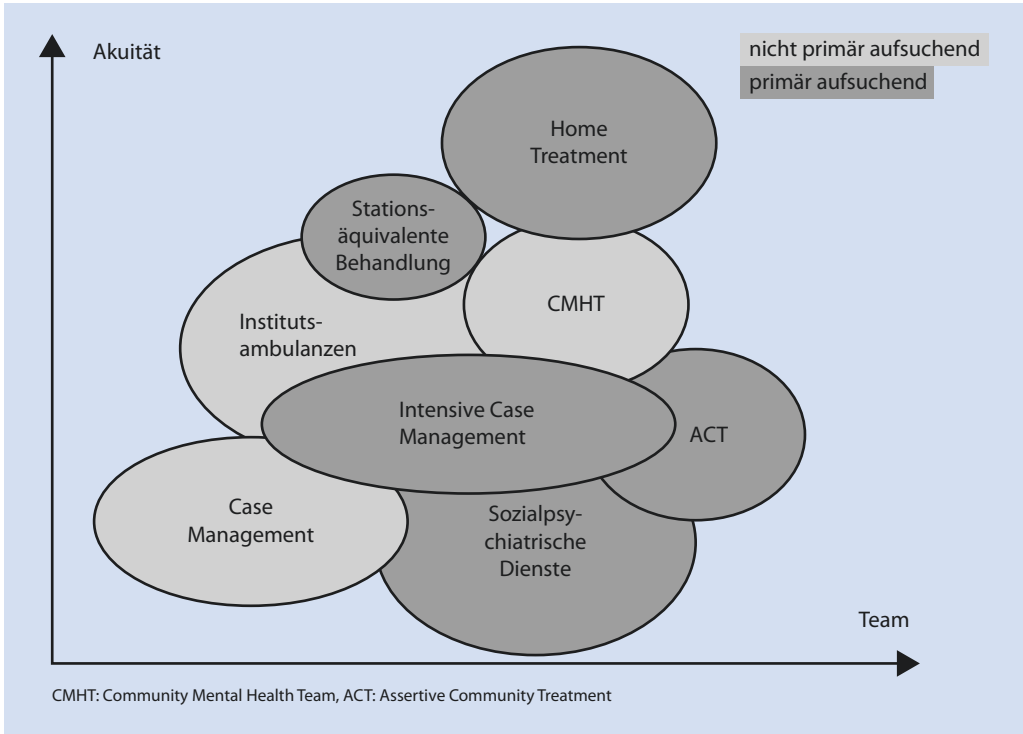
Akuität

nicht primär aufsuchend
primär aufsuchend

Home Treatment

Stationsäquivalente Behandlung

CMHT

Institutsambulanzen

Intensive Case Management

ACT

Case Management

Sozialpsychiatrische Dienste

Team

CMHT: Community Mental Health Team, ACT: Assertive Community Treatment